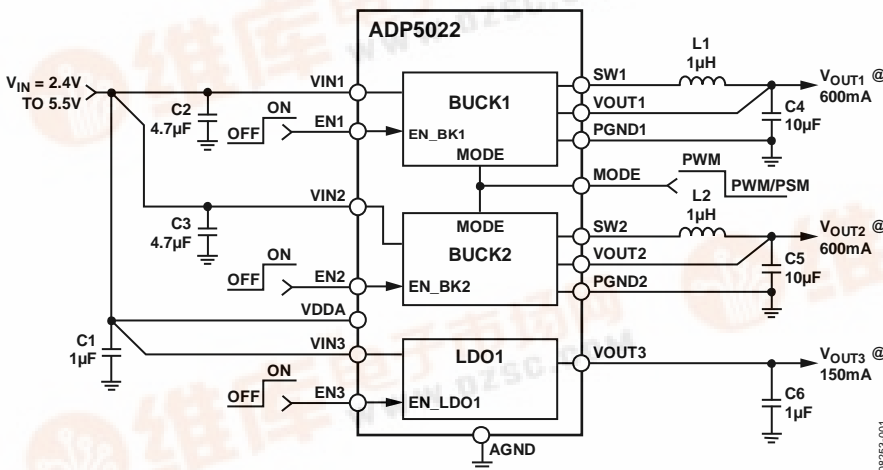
ADP5022

$V_{IN}$ = 2.4V TO 5.5V

C2 4.7µF

ON
OFF

VIN1
EN1

BUCK1
EN_BK1
MODE

SW1
VOUT1
PGND1

L1 1µH

$V_{OUT1}$ @ 600mA

C4 10µF

MODE
PWM
PWM/PSM

VIN2

C3 4.7µF

ON
OFF

EN2

MODE
BUCK2
EN_BK2

SW2
VOUT2
PGND2

L2 1µH

$V_{OUT2}$ @ 600mA

C5 10µF

VDDA

C1 1µF

VIN3

LDO1

VOUT3

$V_{OUT3}$ @ 150mA

ON
OFF

EN3

EN_LDO1

C6 1µF

AGND

09253-001